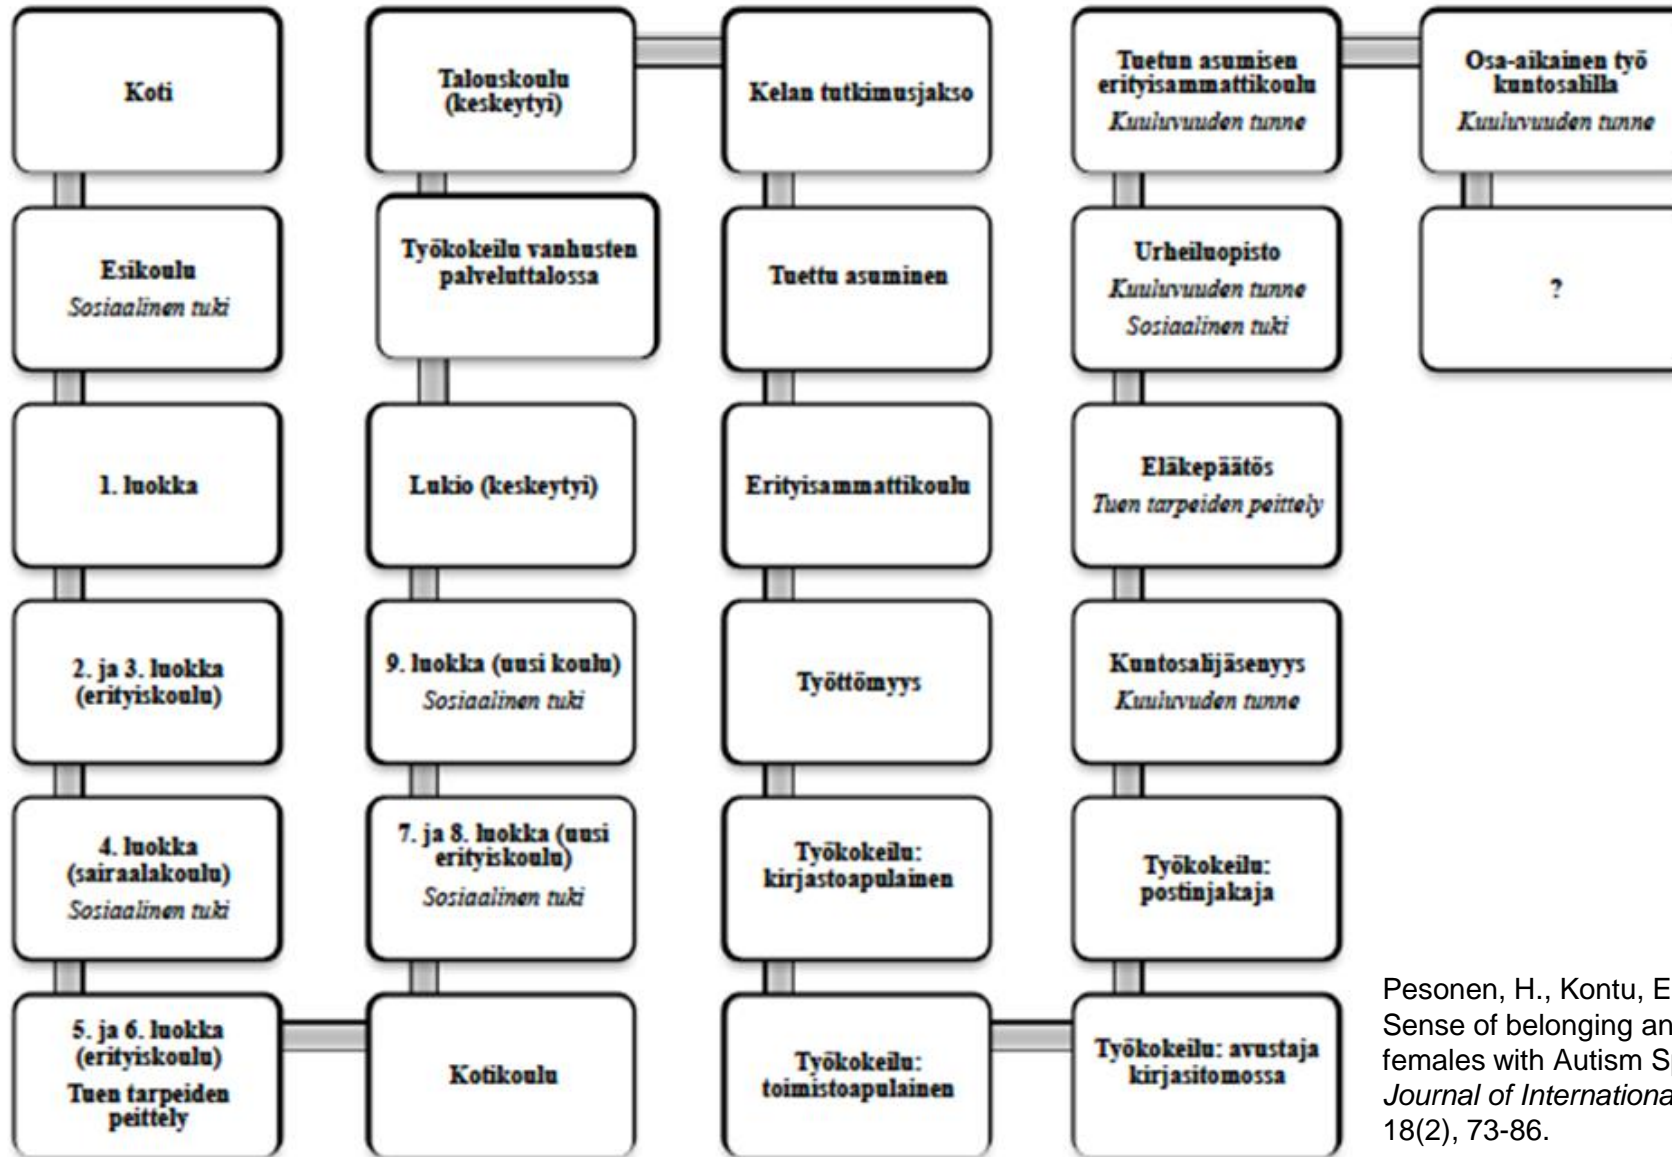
Koti

Esikoulu
Sosiaalinen tuki

1. luokka

2. ja 3. luokka (erityiskoulu)

4. luokka (sairaalakoulu)
Sosiaalinen tuki

5. ja 6. luokka (erityiskoulu)
Tuen tarpeiden peittely

Kotikoulu

7. ja 8. luokka (uusi erityiskoulu)
Sosiaalinen tuki

9. luokka (uusi koulu)
Sosiaalinen tuki

Lukio (keskeytyi)

Työkokeilu vanhusten palveluttalossa

Talouskoulu (keskeytyi)

Kelan tutkimusjakso

Tuettu asuminen

Erityisammattikoulu

Työttömyys

Työkokeilu: kirjastoapulainen

Työkokeilu: toimistoapulainen

Työkokeilu: avustaja kirjasitomossa

Työkokeilu: postinjakaja

Kuntosalijäsenyys
Kuuluvuuden tunne

Eläkepäätös
Tuen tarpeiden peittely

Urheiluopisto
Kuuluvuuden tunne
Sosiaalinen tuki

Tuetun asumisen erityisammattikoulu
Kuuluvuuden tunne

Osa-aikainen työ kuntosalilla
Kuuluvuuden tunne

?

Pesonen, H., Kontu, E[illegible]
Sense of belonging an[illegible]
females with Autism Sp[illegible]
Journal of Internationa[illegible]
18(2), 73-86.